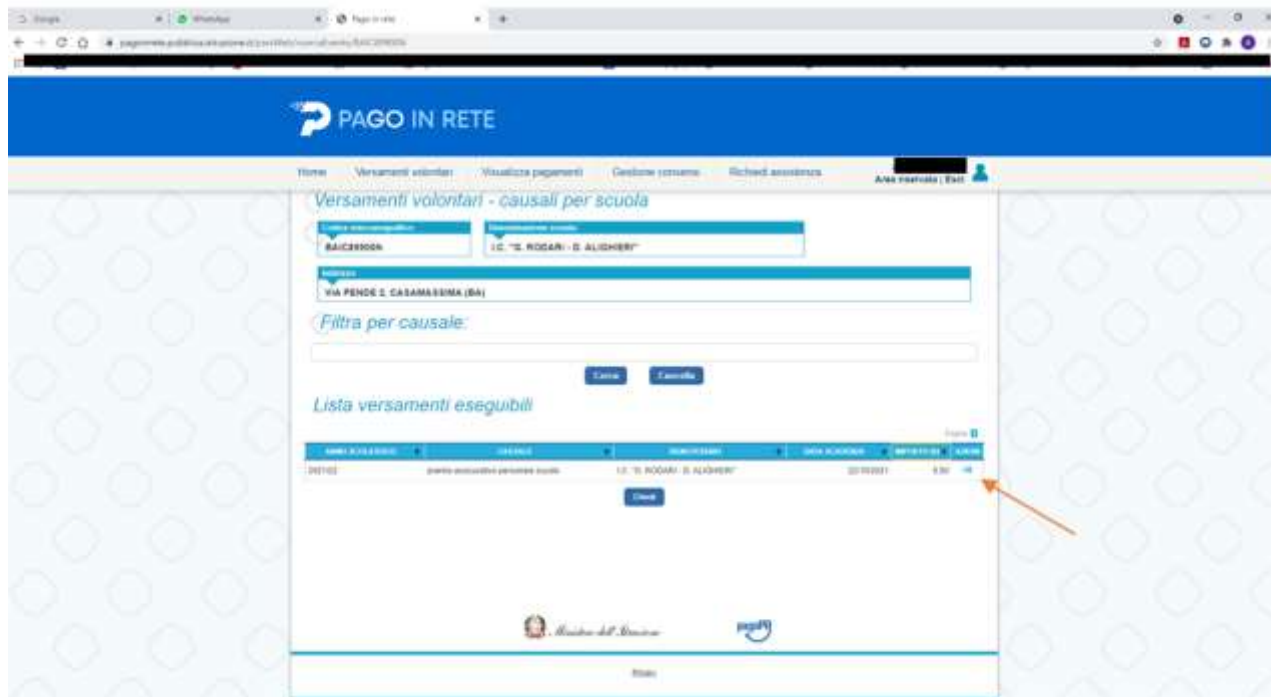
Google | WhatsApp | Pago in rete

PAGO IN RETE

Home | Versamenti volontari | Visualizza pagamenti | Gestione consenso | Richiedi assistenza | Area riservata | Esci

Versamenti volontari - causali per scuola

Codice meccanografico
BAIC89900N

Denominazione scuola
I.C. "G. RODARI - D. ALIGHIERI"

Indirizzo
VIA PENDE 2, CASAMASSIMA (BA)

Filtra per causale:

Cerca | Cancella

Lista versamenti eseguibili

Export

| ANNO SCOLASTICO | CAUSALE | BENEFICIARIO | DATA SCADENZA | IMPORTO (€) | AZIONI |
|---|---|---|---|---|---|
| 2021/22 | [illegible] | I.C. "G. RODARI - D. ALIGHIERI" | 22/10/2021 | 8,50 | → |

Chiudi

Ministero dell'Istruzione
pagoPA

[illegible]